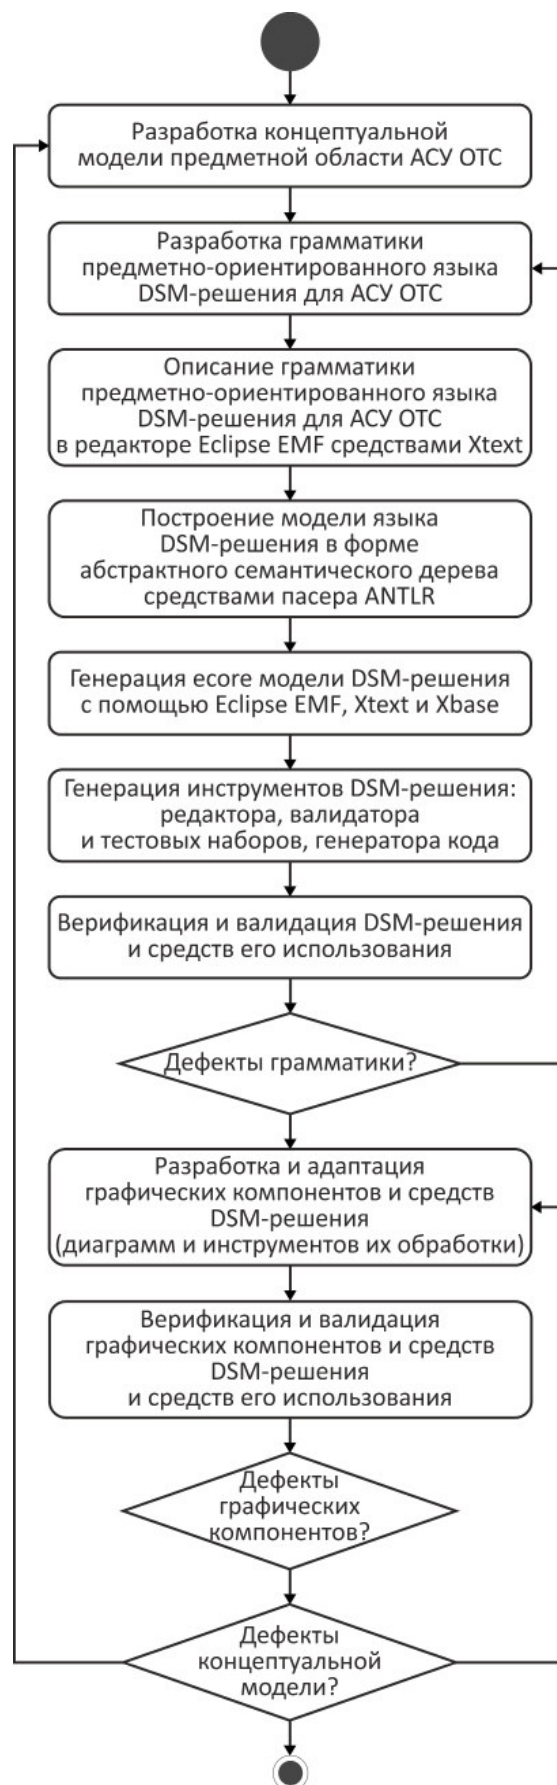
Разработка концептуальной модели предметной области АСУ ОТС

Разработка грамматики предметно-ориентированного языка DSM-решения для АСУ ОТС

Описание грамматики предметно-ориентированного языка DSM-решения для АСУ ОТС в редакторе Eclipse EMF средствами Xtext

Построение модели языка DSM-решения в форме абстрактного семантического дерева средствами пасера ANTLR

Генерация ecore модели DSM-решения с помощью Eclipse EMF, Xtext и Xbase

Генерация инструментов DSM-решения: редактора, валидатора и тестовых наборов, генератора кода

Верификация и валидация DSM-решения и средств его использования

Дефекты грамматики?

Разработка и адаптация графических компонентов и средств DSM-решения (диаграмм и инструментов их обработки)

Верификация и валидация графических компонентов и средств DSM-решения и средств его использования

Дефекты графических компонентов?

Дефекты концептуальной модели?